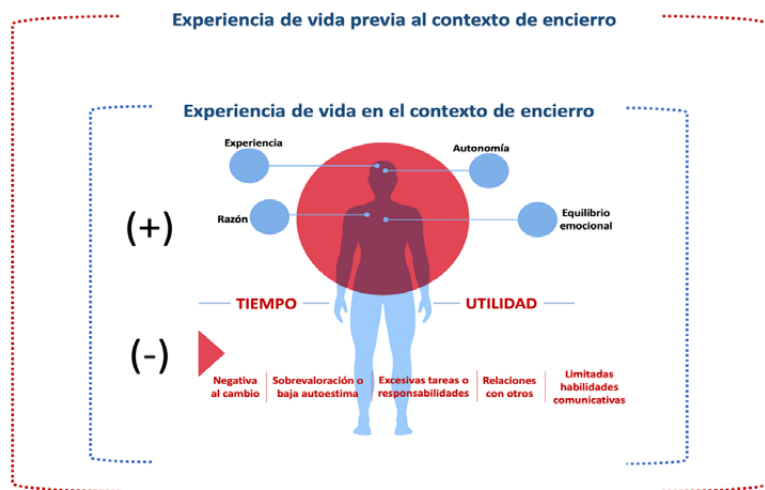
Experiencia de vida previa al contexto de encierro

Experiencia de vida en el contexto de encierro

Experiencia

Autonomía

Razón

Equilibrio emocional

(+)

TIEMPO

UTILIDAD

(-)

Negativa al cambio

Sobrevaloración o baja autoestima

Excesivas tareas o responsabilidades

Relaciones con otros

Limitadas habilidades comunicativas